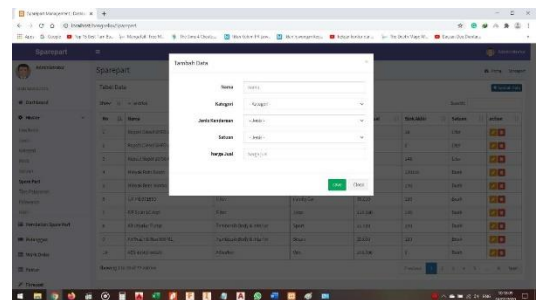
Sparepart

Sparepart

Tabel Data

Tambah Data

Nama

Kategori

-Kategori-

Jenis Kendaraan

-Jenis-

Satuan

-Jenis-

Harga Jual

Save

Close

Dashboard

Master

Sparepart

Pembelian Sparepart

Penjualan

Data Stok

Stok Akhir

Satuan

Action